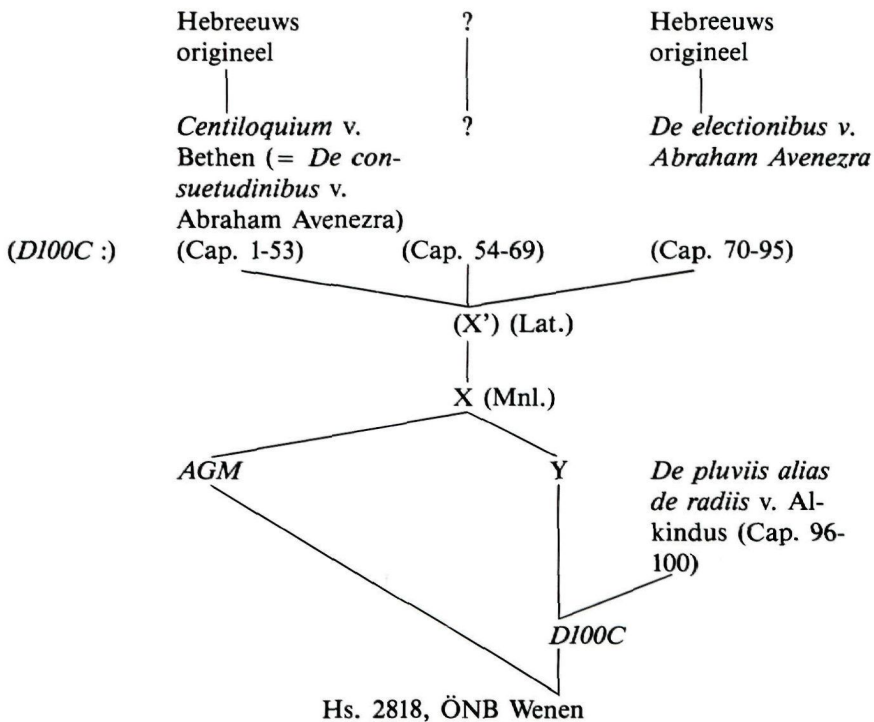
Hebreeuws origineel

?

Hebreeuws origineel

*Centiloquium* v. Bethen (= *De consuetudinibus* v. Abraham Avenezra)

?

*De electionibus v. Abraham Avenezra*

(*D100C* :)

(Cap. 1-53)

(Cap. 54-69)

(Cap. 70-95)

(X') (Lat.)

X (Mnl.)

*AGM*

Y

*De pluviis alias de radiis* v. Alkindus (Cap. 96-100)

*D100C*

Hs. 2818, ÖNB Wenen